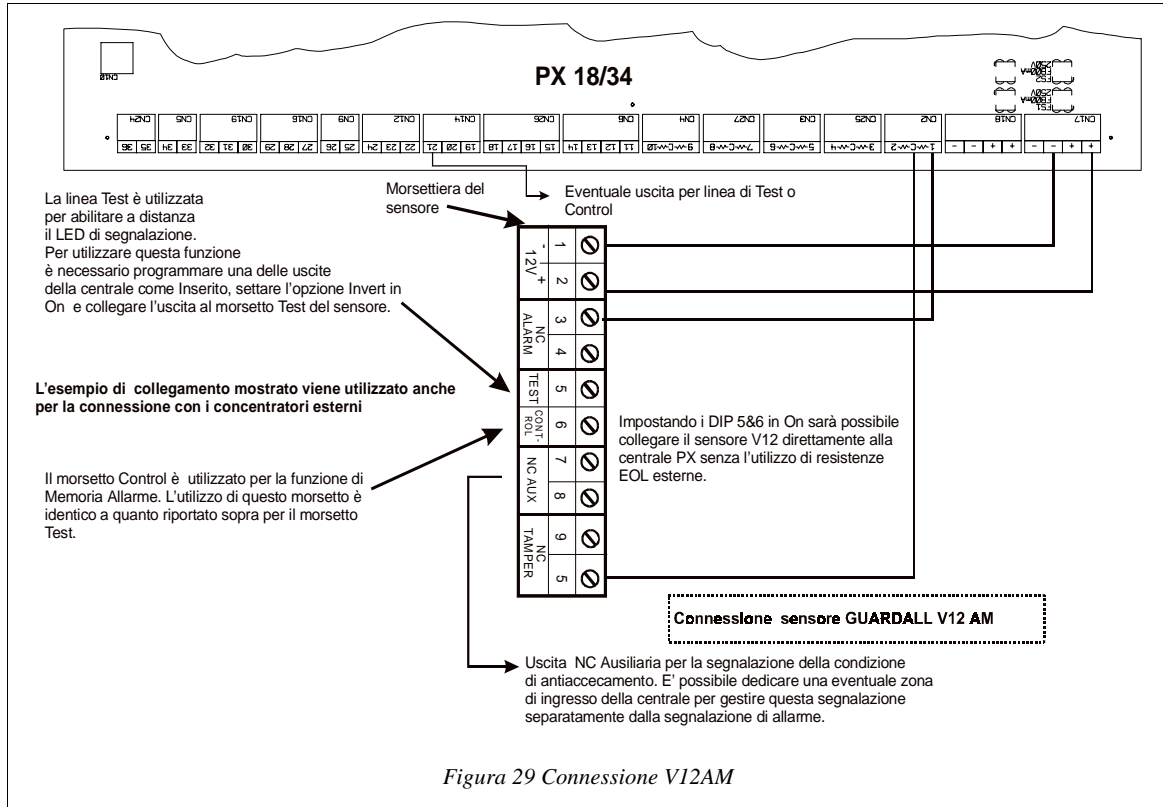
PX 18/34

La linea Test è utilizzata per abilitare a distanza il LED di segnalazione. Per utilizzare questa funzione è necessario programmare una delle uscite della centrale come Inserito, settare l'opzione Invert in On e collegare l'uscita al morsetto Test del sensore.

Morsettiera del sensore

Eventuale uscita per linea di Test o Control

- 12V +

1
2

NC ALARM

3
4

TEST

5

CONT-ROL

6

NC AUX

7
8

NC TAMPER

9
5

**L'esempio di collegamento mostrato viene utilizzato anche per la connessione con i concentratori esterni**

Impostando i DIP 5&6 in On sarà possibile collegare il sensore V12 direttamente alla centrale PX senza l'utilizzo di resistenze EOL esterne.

Il morsetto Control è utilizzato per la funzione di Memoria Allarme. L'utilizzo di questo morsetto è identico a quanto riportato sopra per il morsetto Test.

Connessione sensore GUARDALL V12 AM

Uscita NC Ausiliaria per la segnalazione della condizione di antiaccecamento. E' possibile dedicare una eventuale zona di ingresso della centrale per gestire questa segnalazione separatamente dalla segnalazione di allarme.

Figura 29 Connessione V12AM